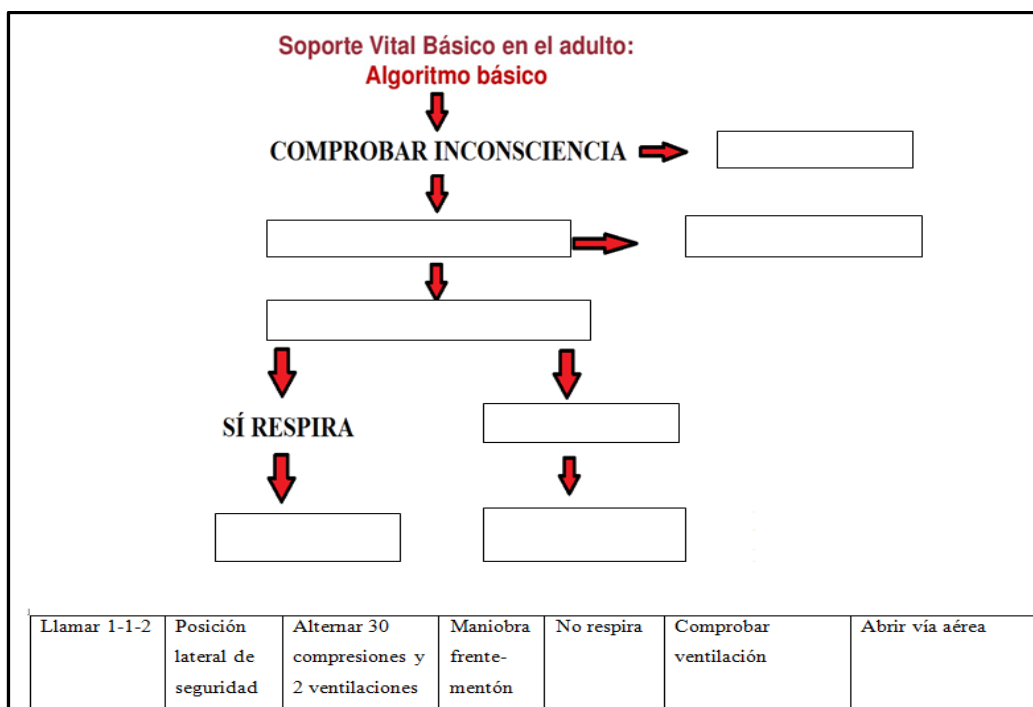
Soporte Vital Básico en el adulto:
Algoritmo básico

COMPROBAR INCONSCIENCIA

SÍ RESPIRA

| Llamar 1-1-2 | Posición lateral de seguridad | Alternar 30 compresiones y 2 ventilaciones | Maniobra frente-mentón | No respira | Comprobar ventilación | Abrir vía aérea |
|---|---|---|---|---|---|---|